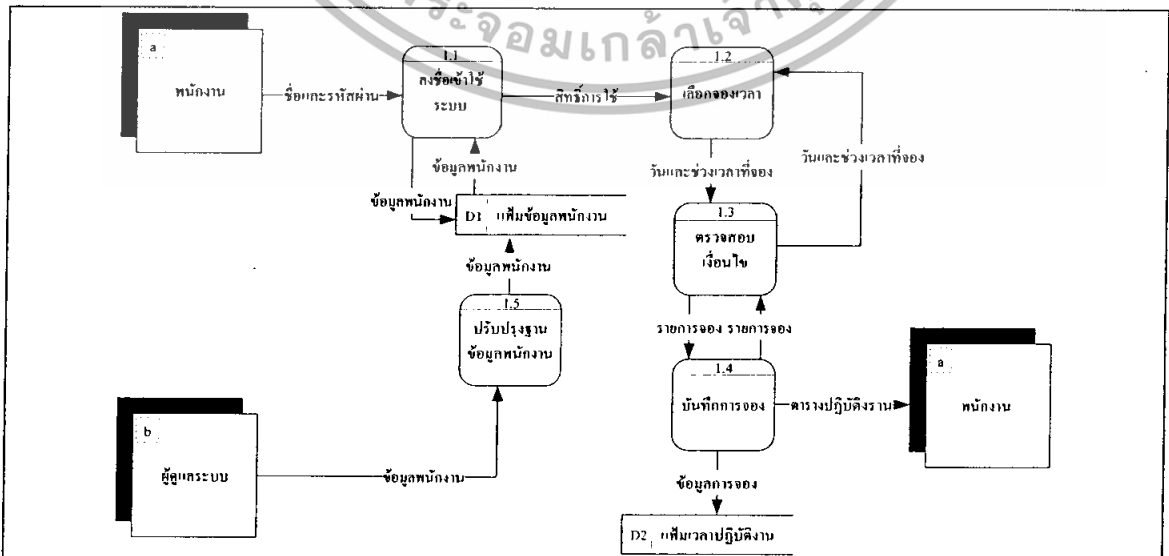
ระจอมเกล้าเจ้า

a

พนักงาน

ชื่อและรหัสผ่าน

1.1

ลงชื่อเข้าใช้ระบบ

สิทธิ์การใช้

1.2

เลือกจองเวลา

ข้อมูลพนักงาน

ข้อมูลพนักงาน

D1 แฟ้มข้อมูลพนักงาน

วันและช่วงเวลาที่จอง

วันและช่วงเวลาที่จอง

1.3

ตรวจสอบเงื่อนไข

ข้อมูลพนักงาน

1.5

ปรับปรุงฐานข้อมูลพนักงาน

รายการจอง รายการจอง

1.4

บันทึกการจอง

ตารางปฏิบัติงาน

a

พนักงาน

b

ผู้ดูแลระบบ

ข้อมูลพนักงาน

ข้อมูลการจอง

D2 แฟ้มเวลาปฏิบัติงาน